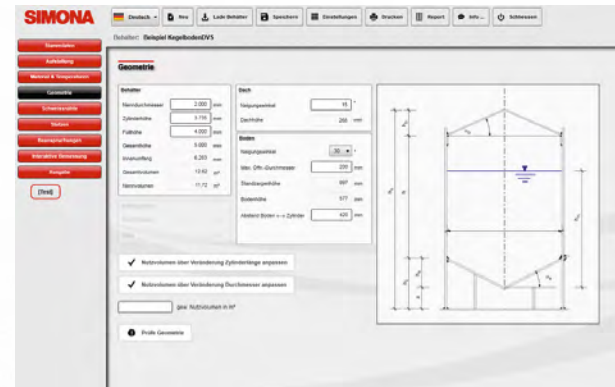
SIMONA

Deutsch | Neu | Lade Behälter | Speichern | Einstellungen | Drucken | Report | Info | Schliessen

Behälter: Beispiel KegelbodenDVS

Stammdaten
Aufstellung
Material & Temperaturen
Geometrie
Schweissnähte
Stutzen
Reaparaturungen
Interaktive Stenmung
Ausgabe

[Test]

Geometrie

Behälter
Nenndurchmesser | 2.000 | mm
Zylinderhöhe | 3.735 | mm
Füllhöhe | 4.000 | mm
Gesamthöhe | 5.000 | mm
Innenumfang | 6.283 | mm
Gesamtvolumen | 12.62 | m³
Nennvolumen | 11.72 | m³

Dach
Neigungswinkel | 15 | °
Dachhöhe | 268 | mm

Boden
Neigungswinkel | 30 | °
Max. Öffn.-Durchmesser | 220 | mm
Standzargenhöhe | 897 | mm
Bodenhöhe | 577 | mm
Abstand Boden <-> Zylinder | 420 | mm

Nutzvolumen über Veränderung Zylinderlänge anpassen

Nutzvolumen über Veränderung Durchmesser anpassen

gew. Nutzvolumen in m³

Prüfe Geometrie